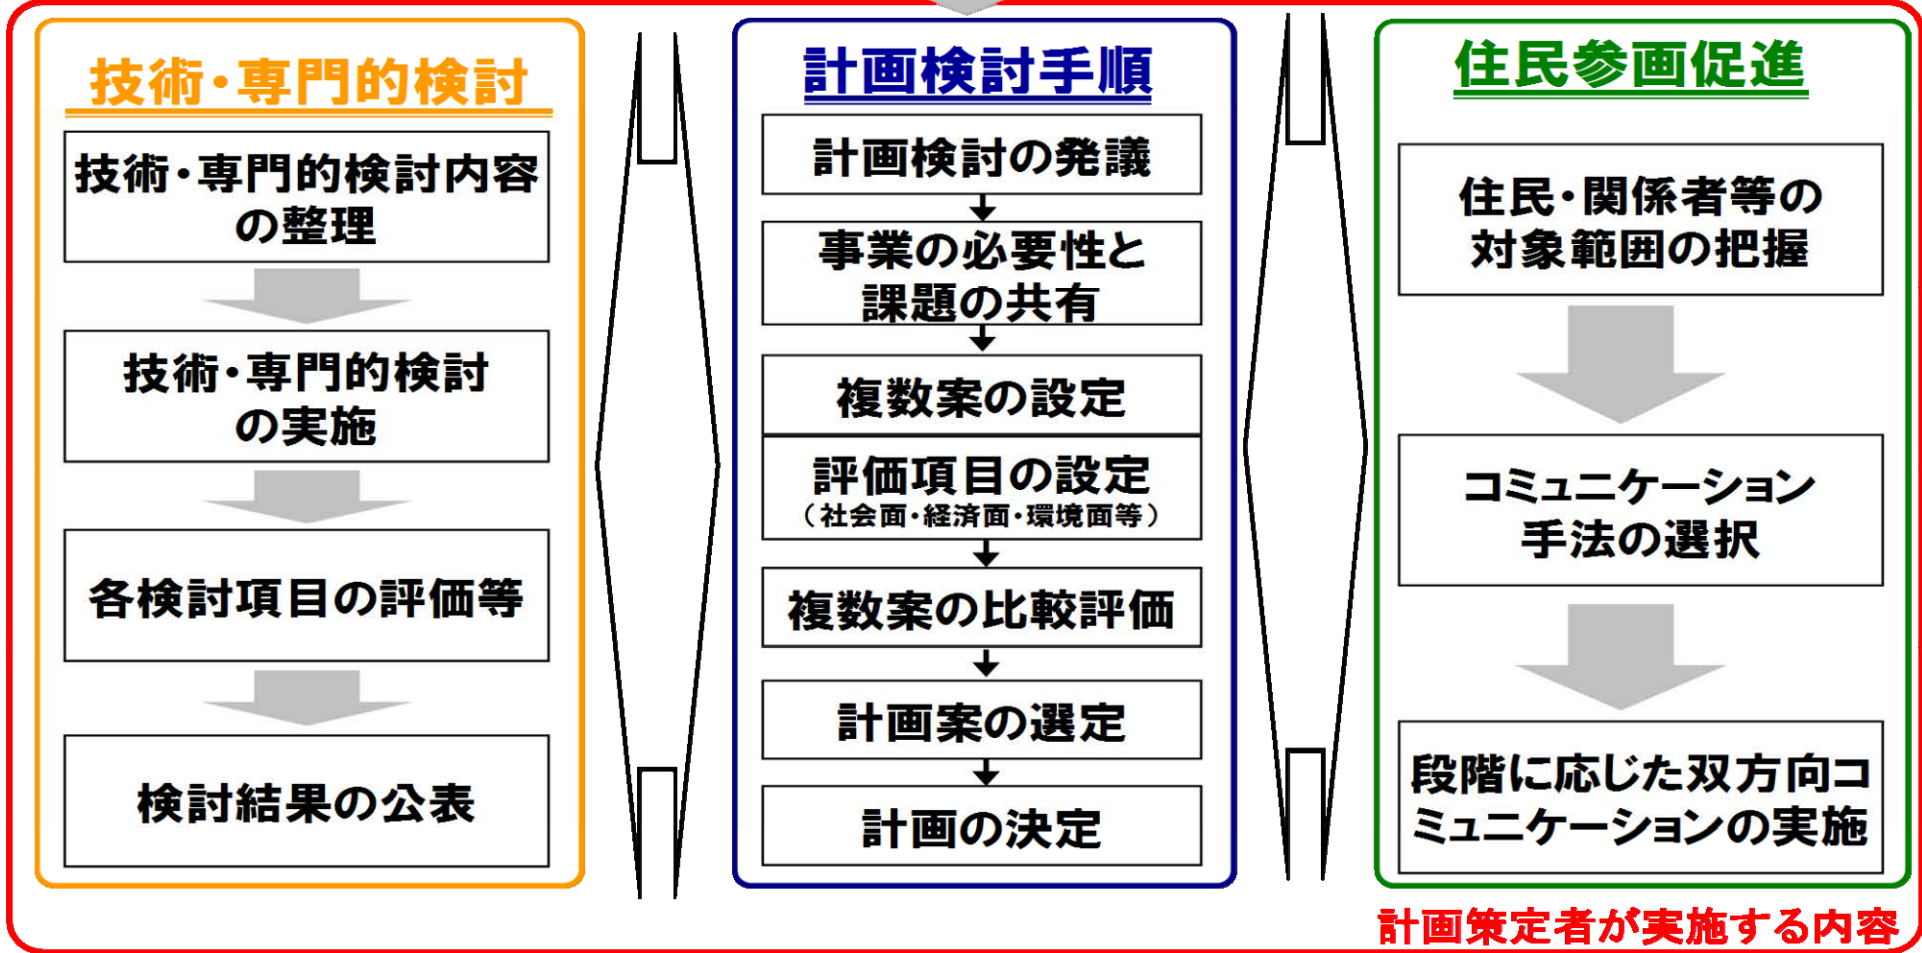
技術・専門的検討

技術・専門的検討内容の整理

技術・専門的検討の実施

各検討項目の評価等

検討結果の公表

計画検討手順

計画検討の発議

事業の必要性と課題の共有

複数案の設定

評価項目の設定
（社会面・経済面・環境面等）

複数案の比較評価

計画案の選定

計画の決定

住民参画促進

住民・関係者等の対象範囲の把握

コミュニケーション手法の選択

段階に応じた双方向コミュニケーションの実施

計画策定者が実施する内容